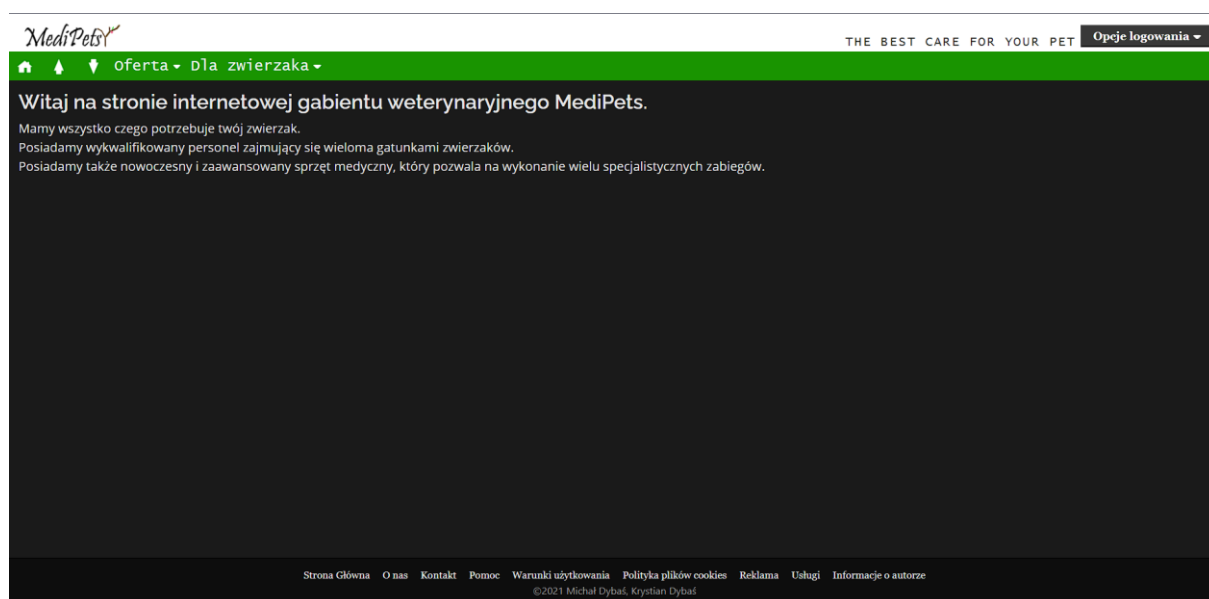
MediPets

THE BEST CARE FOR YOUR PET

Opcje logowania

Oferta Dla zwierzaka

Witaj na stronie internetowej gabientu weterynaryjnego MediPets.

Mamy wszystko czego potrzebuje twój zwierzak.
Posiadamy wykwalifikowany personel zajmujący się wieloma gatunkami zwierzaków.
Posiadamy także nowoczesny i zaawansowany sprzęt medyczny, który pozwala na wykonanie wielu specjalistycznych zabiegów.

Strona Główna O nas Kontakt Pomoc Warunki użytkowania Polityka plików cookies Reklama Usługi Informacje o autorze

©2021 Michał Dybaś, Krystian Dybaś